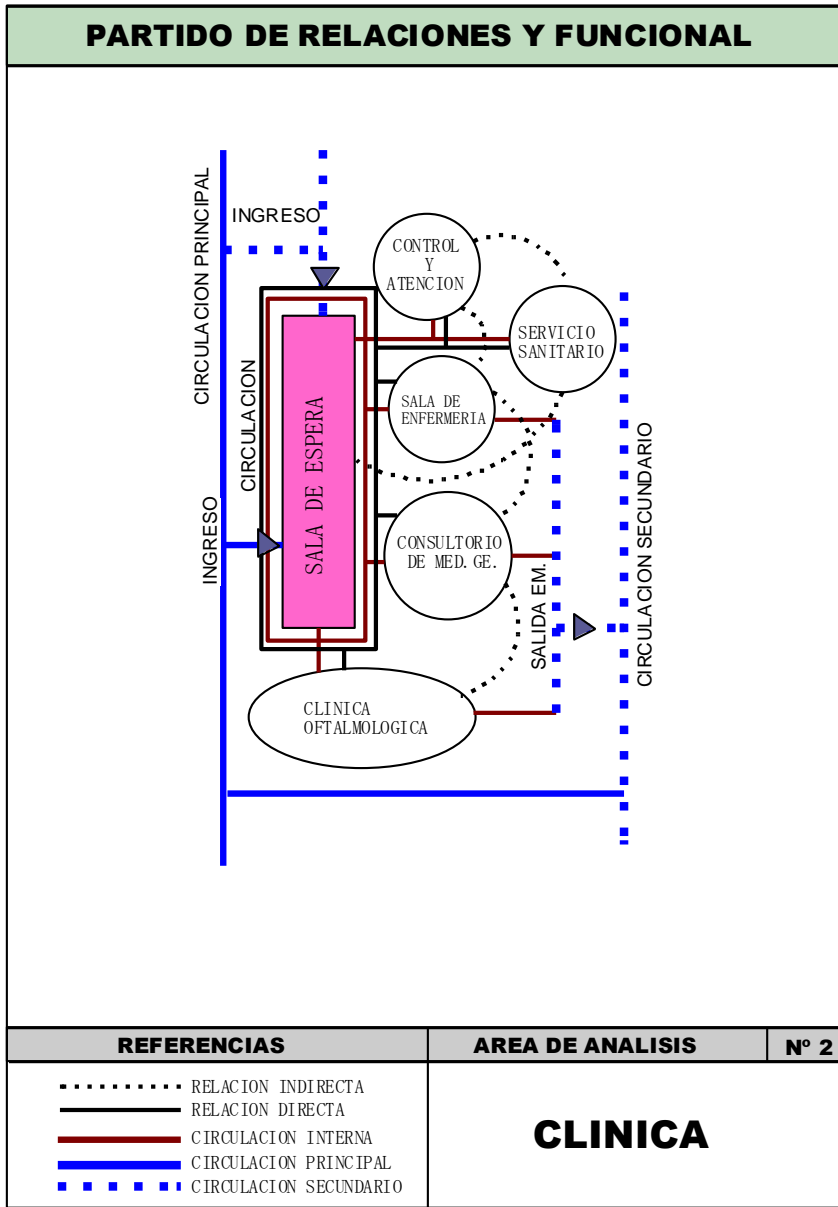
PARTIDO DE RELACIONES Y FUNCIONAL

CIRCULACION PRINCIPAL

INGRESO

CONTROL Y ATENCION

SERVICIO SANITARIO

CIRCULACION

SALA DE ESPERA

SALA DE ENFERMERIA

INGRESO

CONSULTORIO DE MED. GE.

SALIDA EM.

CIRCULACION SECUNDARIO

CLINICA OFTALMOLOGICA

| REFERENCIAS | AREA DE ANALISIS | Nº 2 |
|---|---|---|

RELACION INDIRECTA
RELACION DIRECTA
CIRCULACION INTERNA
CIRCULACION PRINCIPAL
CIRCULACION SECUNDARIO

CLINICA